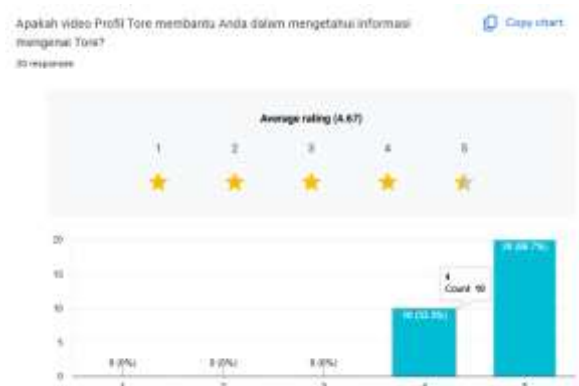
Apakah video Profil Tore membantu Anda dalam mengetahui informasi mengenai Tore?

30 responses

Copy chart

Average rating (4.67)

1 2 3 4 5

20

15

10

5

0

0 (0%)

0 (0%)

0 (0%)

10 (33.3%)

20 (66.7%)

4
Count: 10